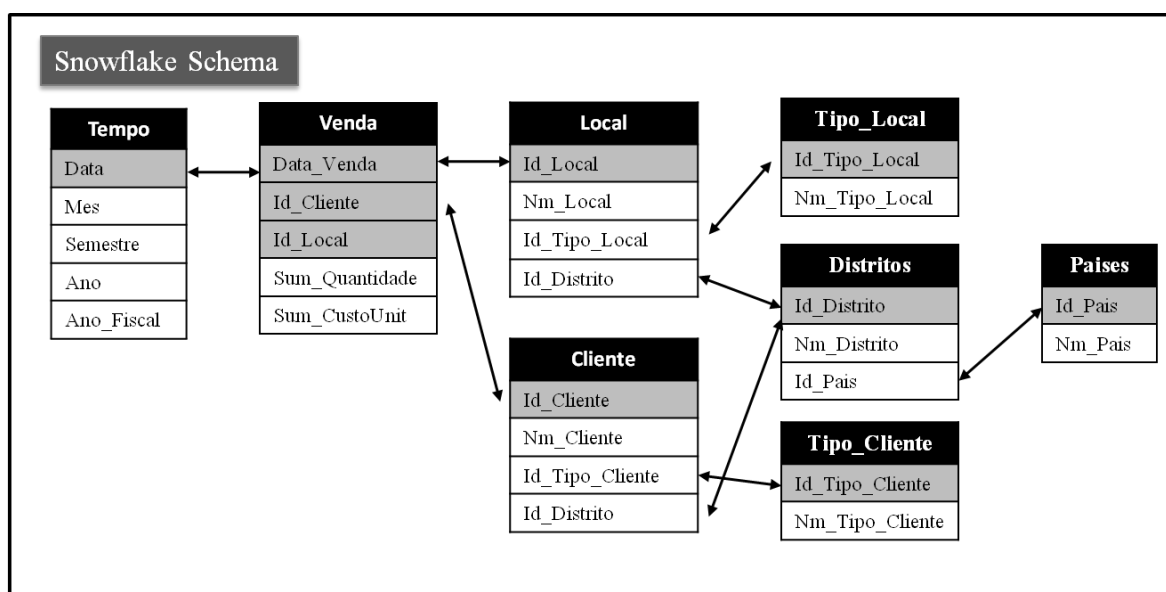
Snowflake Schema

| Tempo |
|---|
| Data |
| Mes |
| Semestre |
| Ano |
| Ano_Fiscal |

| Venda |
|---|
| Data_Venda |
| Id_Cliente |
| Id_Local |
| Sum_Quantidade |
| Sum_CustoUnit |

| Local |
|---|
| Id_Local |
| Nm_Local |
| Id_Tipo_Local |
| Id_Distrito |

| Tipo_Local |
|---|
| Id_Tipo_Local |
| Nm_Tipo_Local |

| Distritos |
|---|
| Id_Distrito |
| Nm_Distrito |
| Id_Pais |

| Paises |
|---|
| Id_Pais |
| Nm_Pais |

| Cliente |
|---|
| Id_Cliente |
| Nm_Cliente |
| Id_Tipo_Cliente |
| Id_Distrito |

| Tipo_Cliente |
|---|
| Id_Tipo_Cliente |
| Nm_Tipo_Cliente |